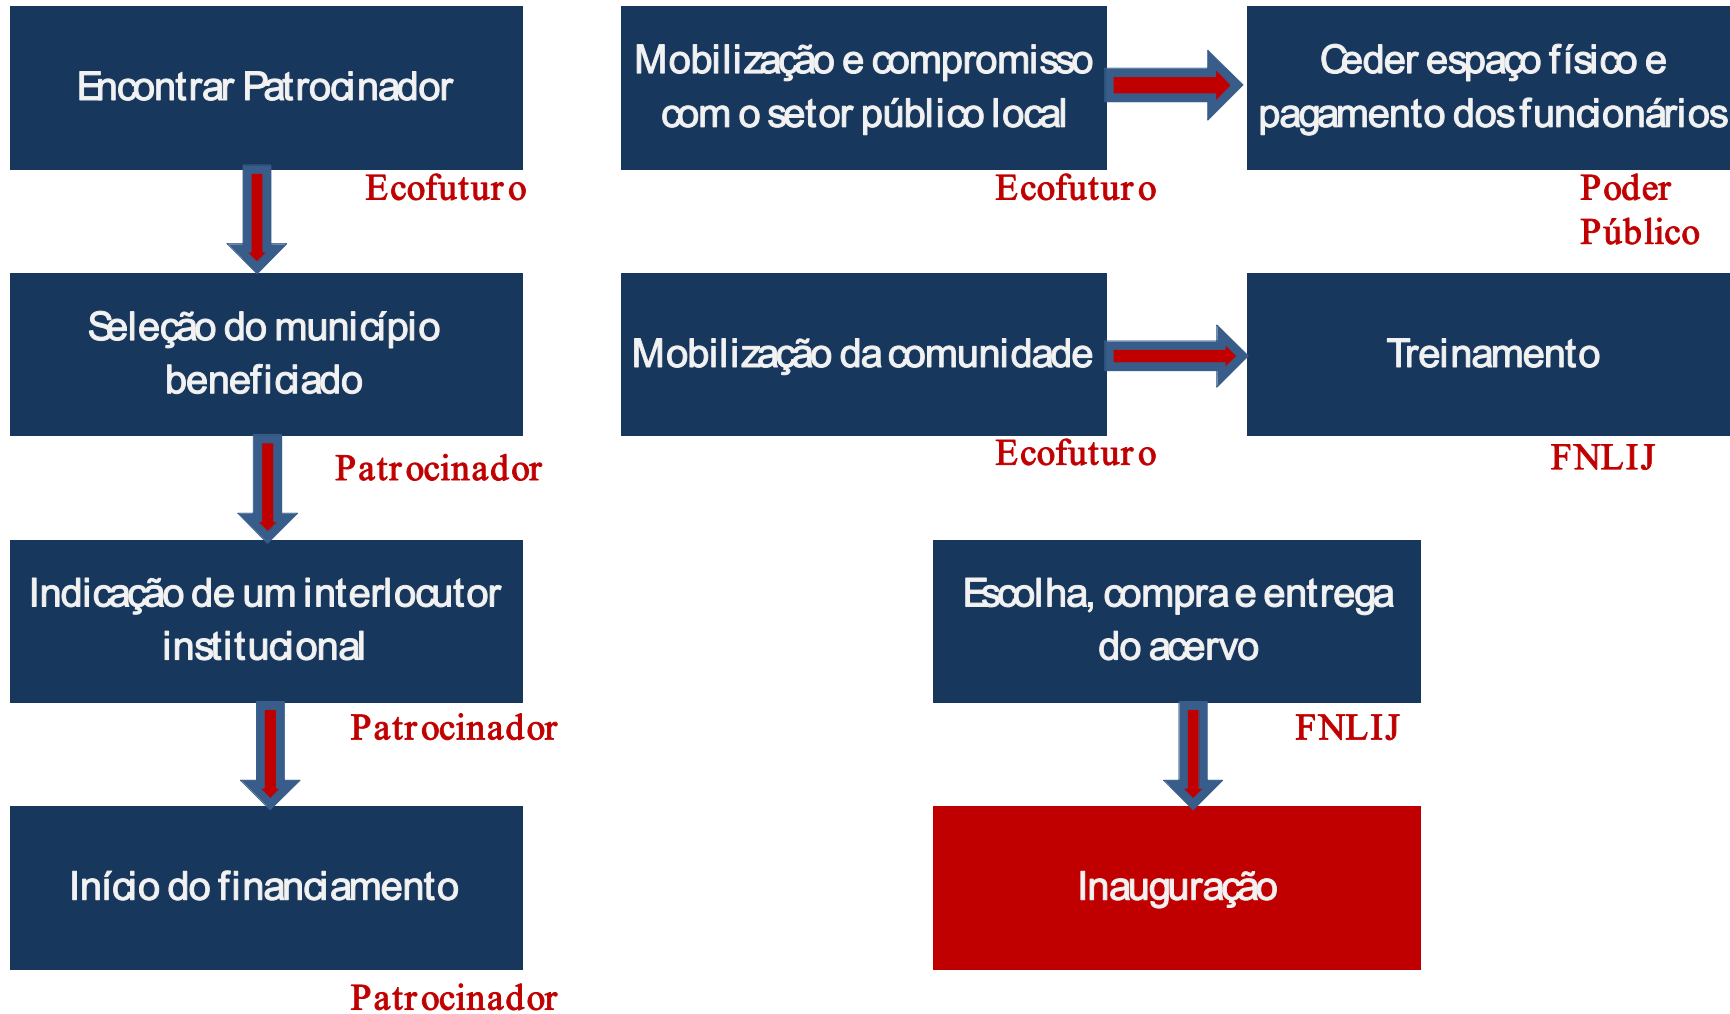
Encontrar Patrocinador

Ecofuturo

Seleção do município beneficiado

Patrocinador

Indicação de um interlocutor institucional

Patrocinador

Início do financiamento

Patrocinador

Mobilização e compromisso com o setor público local

Ecofuturo

Ceder espaço físico e pagamento dos funcionários

Poder Público

Mobilização da comunidade

Ecofuturo

Treinamento

FNLIJ

Escolha, compra e entrega do acervo

FNLIJ

Inauguração